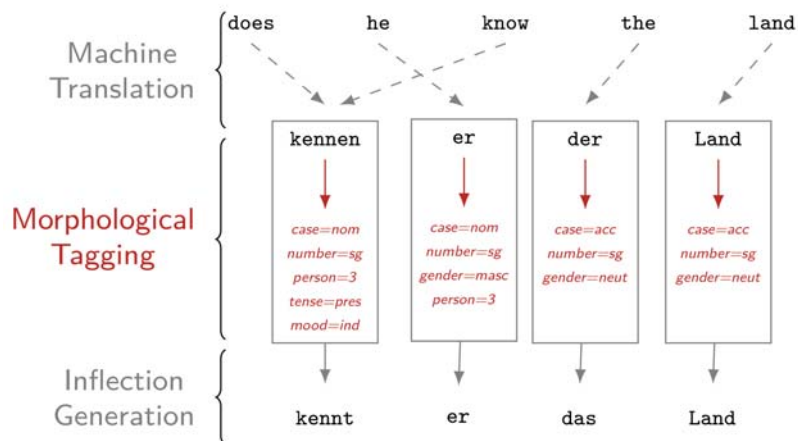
does he know the land

Machine Translation

kennen

case=nom
number=sg
person=3
tense=pres
mood=ind

er

case=nom
number=sg
gender=masc
person=3

der

case=acc
number=sg
gender=neut

Land

case=acc
number=sg
gender=neut

Morphological Tagging

Inflection Generation

kennt er das Land